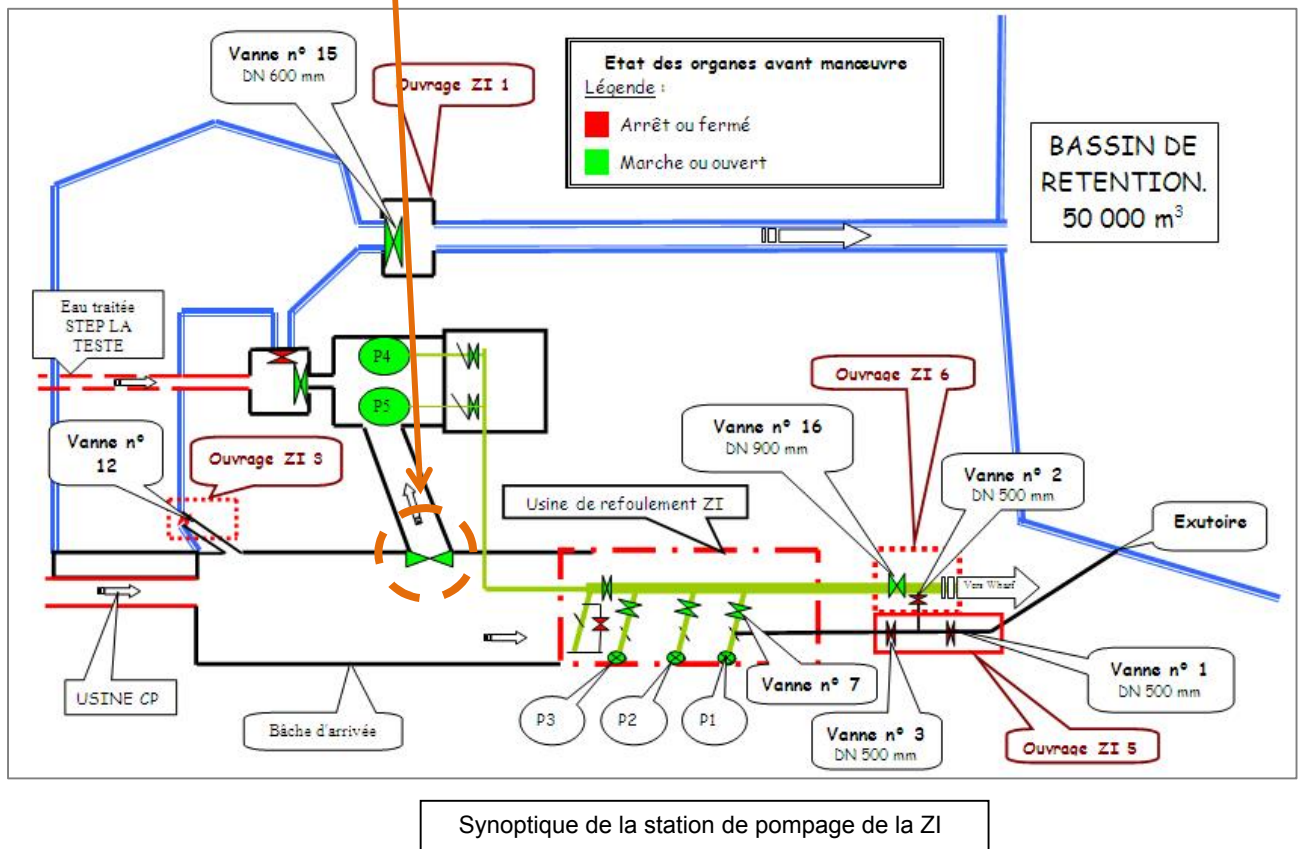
Vanne n° 15
DN 600 mm

Ouvrage ZI 1

Etat des organes avant manœuvre
Légende :
Arrêt ou fermé
Marche ou ouvert

BASSIN DE RETENTION.
50 000 m$^3$

Eau traitée STEP LA TESTE

P4

P5

Ouvrage ZI 6

Vanne n° 16
DN 900 mm

Vanne n° 12

Ouvrage ZI 8

Vanne n° 2
DN 500 mm

Usine de refoulement ZI

Exutoire

Vers Wharf

Vanne n° 1
DN 500 mm

Vanne n° 7

USINE CP

P3

P2

P1

Vanne n° 3
DN 500 mm

Bâche d'arrivée

Ouvrage ZI 5

Synoptique de la station de pompage de la ZI